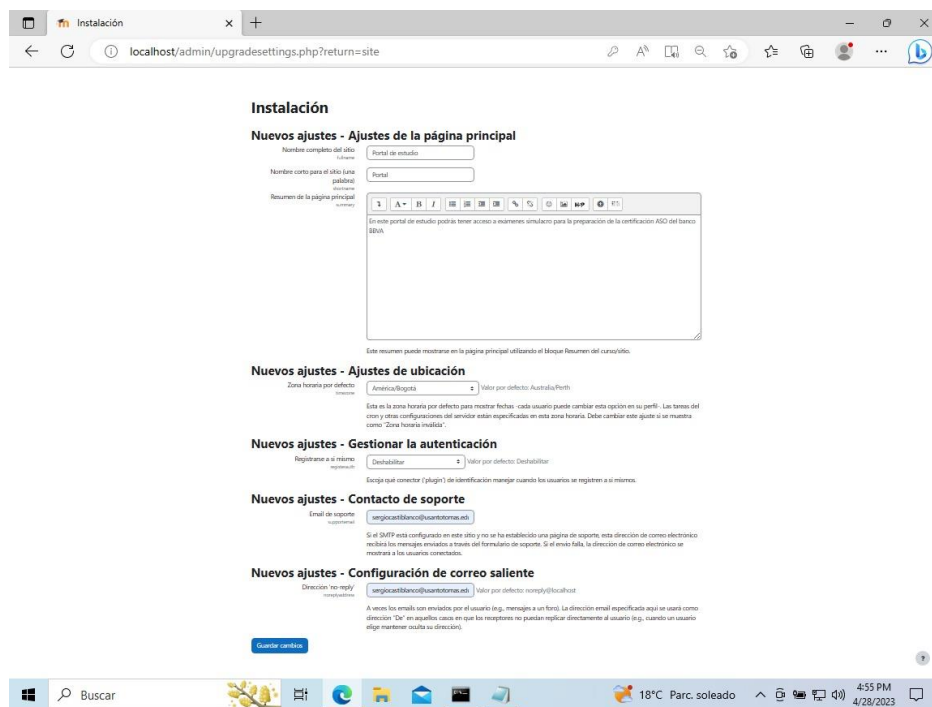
Instalación

localhost/admin/upgradesettings.php?return=site

Instalación

Nuevos ajustes - Ajustes de la página principal

Nombre completo del sitio
fullname
Portal de estudio

Nombre corto para el sitio (una palabra)
shortname
Portal

Resumen de la página principal
summary

En este portal de estudio podrás tener acceso a exámenes simulacro para la preparación de la certificación ASO del banco BBVA

Este resumen puede mostrarse en la pagina principal utilizando el bloque Resumen del curso/sitio.

Nuevos ajustes - Ajustes de ubicación

Zona horaria por defecto
timezone
América/Bogotá
Valor por defecto: Australia/Perth

Esta es la zona horaria por defecto para mostrar fechas - cada usuario puede cambiar esta opción en su perfil - Las tareas del cron y otras configuraciones del servidor están especificadas en esta zona horaria. Debe cambiar este ajuste si se muestra como "Zona horaria inválida".

Nuevos ajustes - Gestionar la autenticación

Registrarse a sí mismo
registerauth
Deshabilitar
Valor por defecto: Deshabilitar

Escoja qué conector ('plugin') de identificación manejar cuando los usuarios se registren a sí mismos.

Nuevos ajustes - Contacto de soporte

Email de soporte
supportemail
sergiocastiblanco@usantotomas.edu

Si el SMTP está configurado en este sitio y no se ha establecido una página de soporte, esta dirección de correo electrónico recibirá los mensajes enviados a través del formulario de soporte. Si el envío falla, la dirección de correo electrónico se mostrará a los usuarios conectados.

Nuevos ajustes - Configuración de correo saliente

Dirección 'no-reply'
noreplyaddress
sergiocastiblanco@usantotomas.edu
Valor por defecto: noreply@localhost

A veces los emails son enviados por el usuario (e.g., mensajes a un foro). La dirección email especificada aquí se usará como dirección "De" en aquellos casos en que los receptores no puedan replicar directamente al usuario (e.g., cuando un usuario elige mantener oculta su dirección).

Guardar cambios

Buscar
18°C Parc. soleado
4:55 PM
4/28/2023